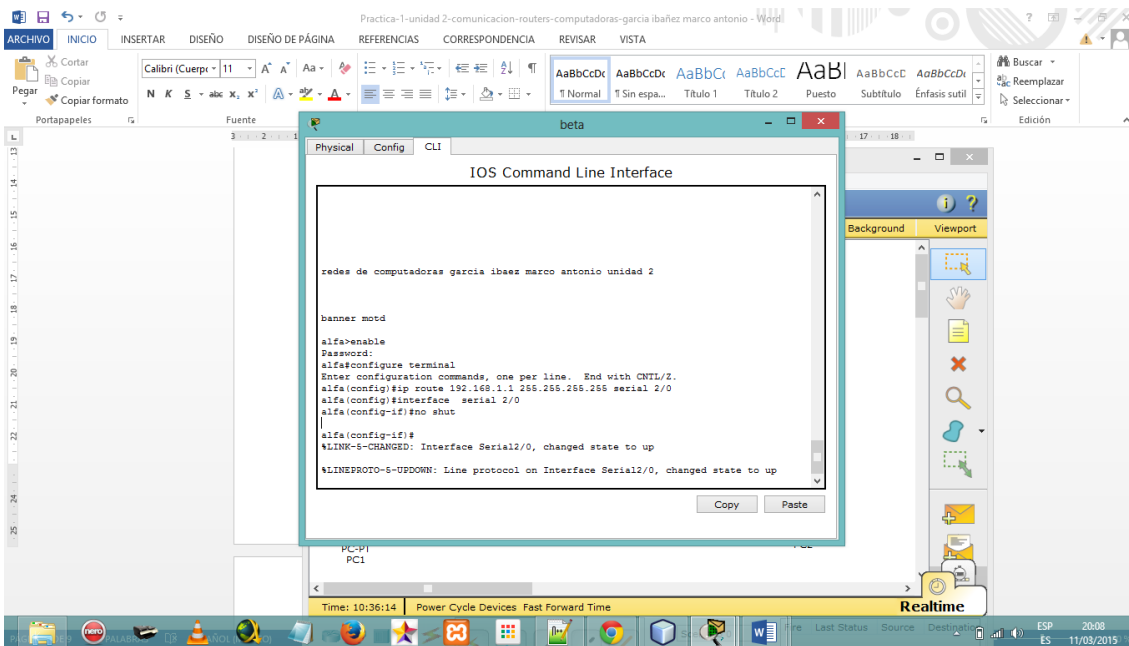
Practica-1-unidad 2-comunicacion-routers-computadoras-garcia ibañez marco antonio - Word

ARCHIVO INICIO INSERTAR DISEÑO DISEÑO DE PÁGINA REFERENCIAS CORRESPONDENCIA REVISAR VISTA

Cortar
Copiar
Pegar
Copiar formato
Portapapeles
Calibri (Cuerpo 11
Fuente
AaBbCcDc ¶ Normal
AaBbCcDc ¶ Sin espa...
AaBbCc Título 1
AaBbCcC Título 2
AaBl Puesto
AaBbCcC Subtítulo
AaBbCcDc Énfasis sutil
Buscar
Reemplazar
Seleccionar
Edición

beta

Physical Config CLI

IOS Command Line Interface

redes de computadoras garcia ibaez marco antonio unidad 2

banner motd

alfa>enable
Password:
alfa#configure terminal
Enter configuration commands, one per line. End with CNTL/Z.
alfa(config)#ip route 192.168.1.1 255.255.255.255 serial 2/0
alfa(config)#interface serial 2/0
alfa(config-if)#no shut

alfa(config-if)#
%LINK-5-CHANGED: Interface Serial2/0, changed state to up

%LINEPROTO-5-UPDOWN: Line protocol on Interface Serial2/0, changed state to up

Copy Paste

Background Viewport

PC-PT
PC1

Time: 10:36:14 Power Cycle Devices Fast Forward Time

Realtime

Fire Last Status Source Destination

ESP ES 20:08 11/03/2015